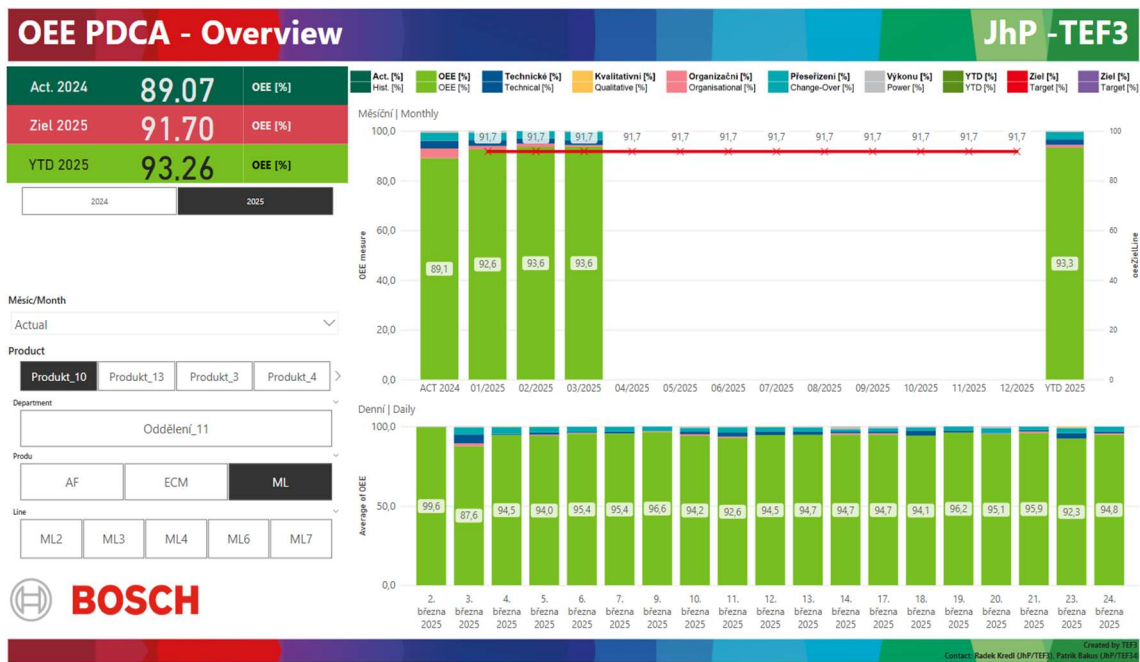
OEE PDCA - Overview

JhP -TEF3

| Act. 2024 | 89.07 | OEE [%] |
|---|---|---|
| Ziel 2025 | 91.70 | OEE [%] |
| YTD 2025 | 93.26 | OEE [%] |

2024 2025

Měsíc/Month

Actual

Product

Produkt_10 Produkt_13 Produkt_3 Produkt_4

Department

Oddělení_11

Produ

AF ECM ML

Line

ML2 ML3 ML4 ML6 ML7

BOSCH

Act. [%] Hist. [%] OEE [%] OEE [%] Technické [%] Technical [%] Kvalitativní [%] Qualitative [%] Organizační [%] Organisational [%] Přeseřízení [%] Change-Over [%] Výkonu [%] Power [%] YTD [%] YTD [%] Ziel [%] Target [%] Ziel [%] Target [%]

Měsíční | Monthly

OEE mesure

oeeZielLine

100,0 80,0 60,0 40,0 20,0 0,0

100 80 60 40 20 0

91,7 91,7 91,7 91,7 91,7 91,7 91,7 91,7 91,7 91,7 91,7 91,7

89,1 92,6 93,6 93,6 93,3

ACT 2024 01/2025 02/2025 03/2025 04/2025 05/2025 06/2025 07/2025 08/2025 09/2025 10/2025 11/2025 12/2025 YTD 2025

Denní | Daily

Average of OEE

100,0 50,0 0,0

99,6 87,6 94,5 94,0 95,4 95,4 96,6 94,2 92,6 94,5 94,7 94,7 94,7 94,1 96,2 95,1 95,9 92,3 94,8

2. března 2025 3. března 2025 4. března 2025 5. března 2025 6. března 2025 7. března 2025 9. března 2025 10. března 2025 11. března 2025 12. března 2025 13. března 2025 14. března 2025 17. března 2025 18. března 2025 19. března 2025 20. března 2025 21. března 2025 23. března 2025 24. března 2025

Created by TEF3
Contact: Radek Kredl (JhP/TEF3), Patrik Bakus (JhP/TEF3)